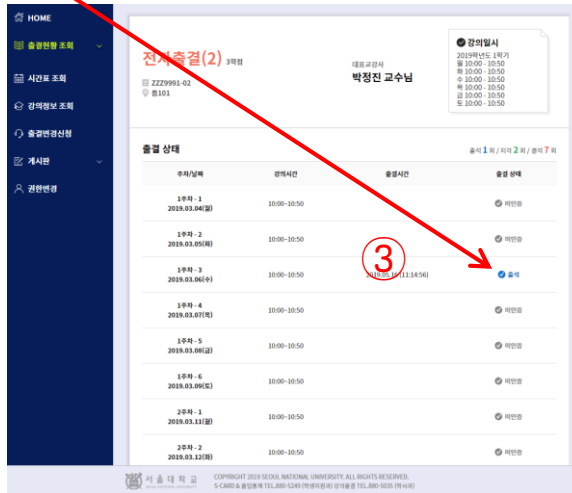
HOME
출결현황 조회
시간표 조회
강의정보 조회
출결변경신청
게시판
권한변경

전자출결(2) 3학점
ZZZ9991-02
종101

대표교강사
박정진 교수님

강의일시
2019학년도 1학기
월 10:00 - 10:50
화 10:00 - 10:50
수 10:00 - 10:50
목 10:00 - 10:50
금 10:00 - 10:50
토 10:00 - 10:50

출결 상태
출석 1 회 / 지각 2 회 / 결석 7 회

| 주차/날짜 | 강의시간 | 출결시간 | 출결 상태 |
|---|---|---|---|
| 1주차 - 1 2019.03.04(월) | 10:00~10:50 | | 미인증 |
| 1주차 - 2 2019.03.05(화) | 10:00~10:50 | | 미인증 |
| 1주차 - 3 2019.03.06(수) | 10:00~10:50 | 2019.05.16(11:14:56) | 출석 |
| 1주차 - 4 2019.03.07(목) | 10:00~10:50 | | 미인증 |
| 1주차 - 5 2019.03.08(금) | 10:00~10:50 | | 미인증 |
| 1주차 - 6 2019.03.09(토) | 10:00~10:50 | | 미인증 |
| 2주차 - 1 2019.03.11(월) | 10:00~10:50 | | 미인증 |
| 2주차 - 2 2019.03.12(화) | 10:00~10:50 | | 미인증 |

③

서울대학교
COPYRIGHT 2019 SEOUL NATIONAL UNIVERSITY. ALL RIGHTS RESERVED.
S-CARD & 출입통제 TEL.880-5249 (학생지원과) 성아출결 TEL.880-5035 (학사과)